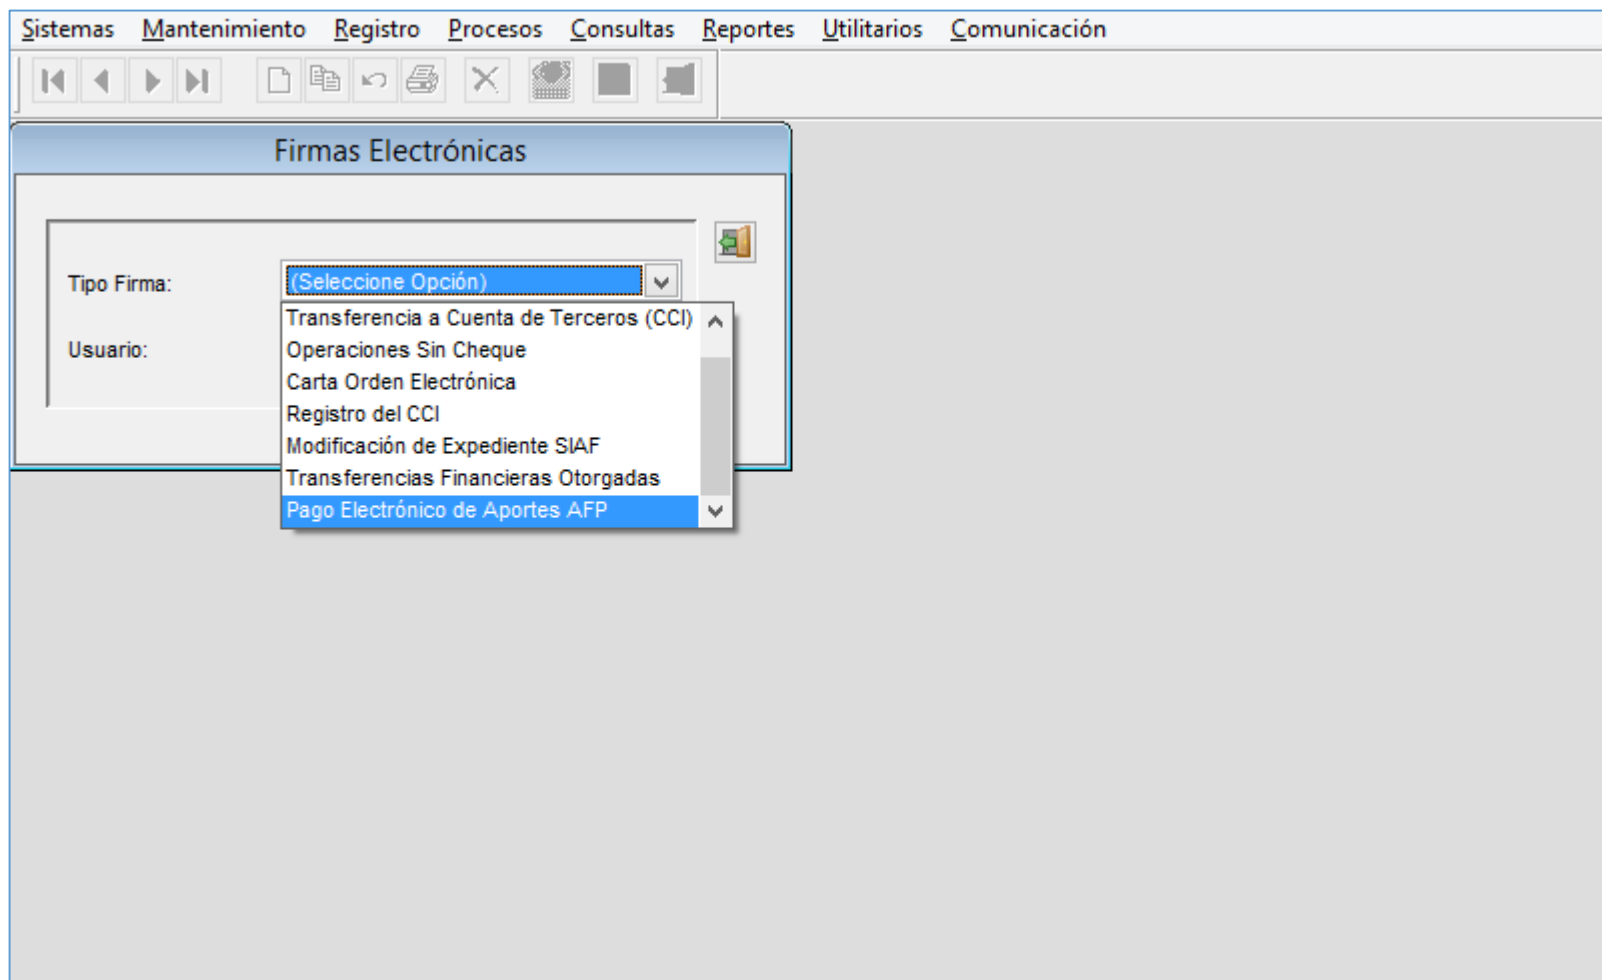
Sistemas Mantenimiento Registro Procesos Consultas Reportes Utilitarios Comunicación

Firmas Electrónicas

Tipo Firma:
(Seleccione Opción)

Usuario:

Transferencia a Cuenta de Terceros (CCI)
Operaciones Sin Cheque
Carta Orden Electrónica
Registro del CCI
Modificación de Expediente SIAF
Transferencias Financieras Otorgadas
Pago Electrónico de Aportes AFP